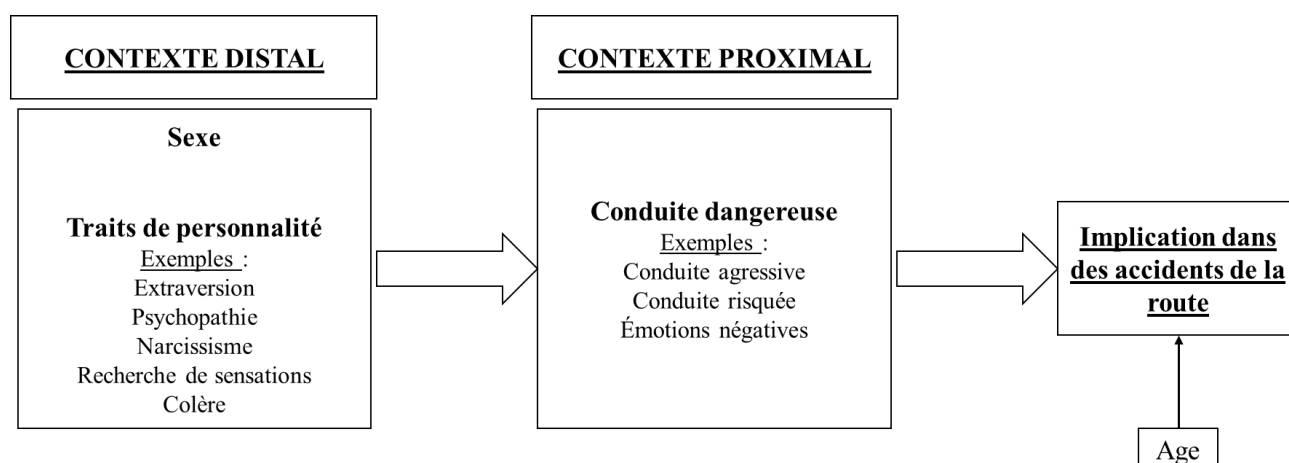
CONTEXTE DISTAL

Sexe

Traits de personnalité
Exemples :
Extraversion
Psychopathie
Narcissisme
Recherche de sensations
Colère

CONTEXTE PROXIMAL

Conduite dangereuse
Exemples :
Conduite agressive
Conduite risquée
Émotions négatives

Implication dans des accidents de la route

Age